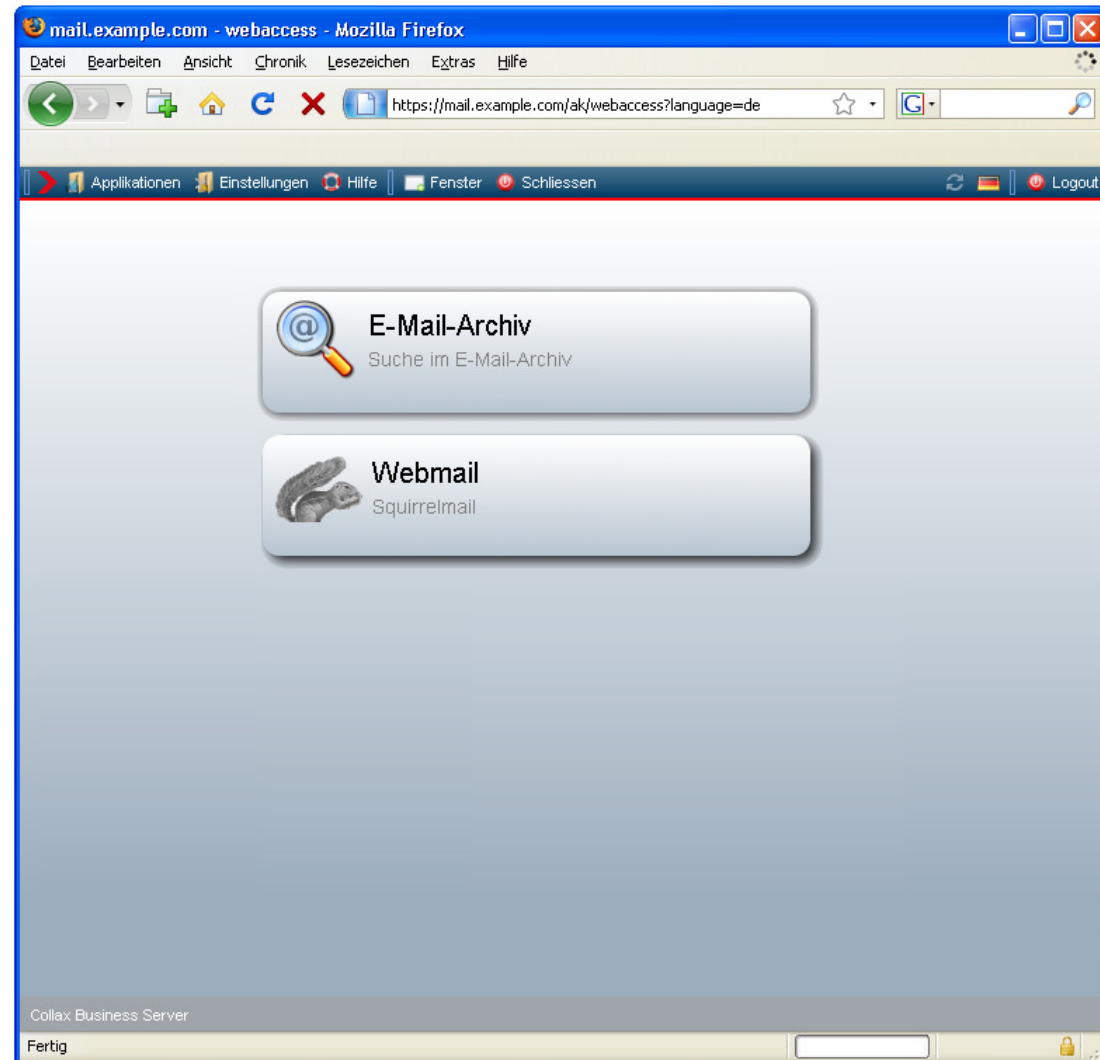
mail.example.com - webaccess - Mozilla Firefox

Datei Bearbeiten Ansicht Chronik Lesezeichen Extras Hilfe

https://mail.example.com/ak/webaccess?language=de

Applikationen Einstellungen Hilfe Fenster Schliessen Logout

E-Mail-Archiv
Suche im E-Mail-Archiv

Webmail
Squirrelmail

Collax Business Server

Fertig